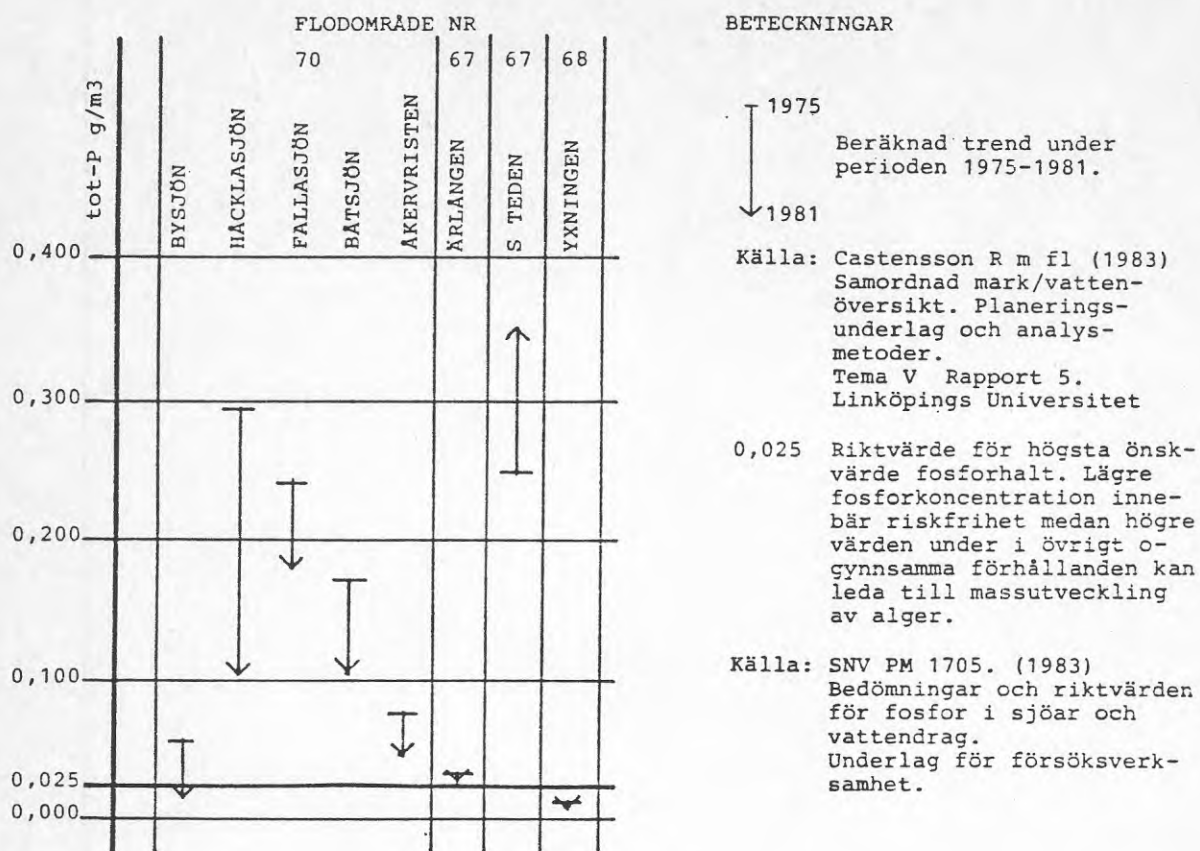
FLODOMRÅDE NR

70 67 67 68

tot-P g/m3

BYSJÖN
HACKLASJÖN
FALLASJÖN
BÅTSJÖN
ÅKERVRISTEN
ÄRLÅNGEN
S TEDEN
YXNINGEN

0,400
0,300
0,200
0,100
0,025
0,000

BETECKNINGAR

1975

1981

Beräknad trend under perioden 1975-1981.

Källa: Castensson R m fl (1983) Samordnad mark/vattenöversikt. Planeringsunderlag och analysmetoder. Tema V Rapport 5. Linköpings Universitet

0,025 Riktvärde för högsta önskvärde fosforhalt. Lägre fosforkoncentration innebär riskfrihet medan högre värden under i övrigt ogynnsamma förhållanden kan leda till massutveckling av alger.

Källa: SNV PM 1705. (1983) Bedömningar och riktvärden för fosfor i sjöar och vattendrag. Underlag för försöksverksamhet.